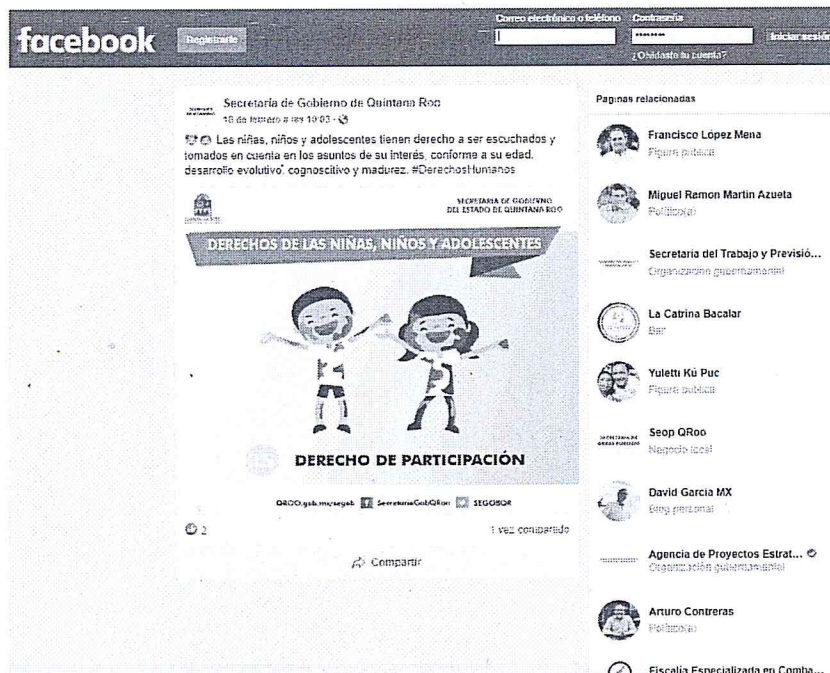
facebook Registrarte

Correo electrónico o teléfono Contraseña
Iniciar sesión
¿Olvidaste tu cuenta?

Secretaría de Gobierno de Quintana Roo
18 de febrero a las 10:03 ·

Las niñas, niños y adolescentes tienen derecho a ser escuchados y tomados en cuenta en los asuntos de su interés, conforme a su edad, desarrollo evolutivo, cognoscitivo y madurez. #DerechosHumanos

SECRETARÍA DE GOBIERNO DEL ESTADO DE QUINTANA ROO

DERECHOS DE LAS NIÑAS, NIÑOS Y ADOLESCENTES

DERECHO DE PARTICIPACIÓN

QROO.gob.mx/segob SecretariaGobQRoo SEGOBQR

2

1 vez compartido

Compartir

Páginas relacionadas

Francisco López Mena
Figura pública

Miguel Remon Martin Azueta
Político(a)

Secretaría del Trabajo y Previsió...
Organización gubernamental

La Catrina Bacalar
Bar

Yuletti Kú Puc
Figura pública

Seop QRoo
Negocio local

David Garcia MX
Blog personal

Agencia de Proyectos Estrat...
Organización gubernamental

Arturo Contreras
Político(a)

Fiscalía Especializada en Comba...